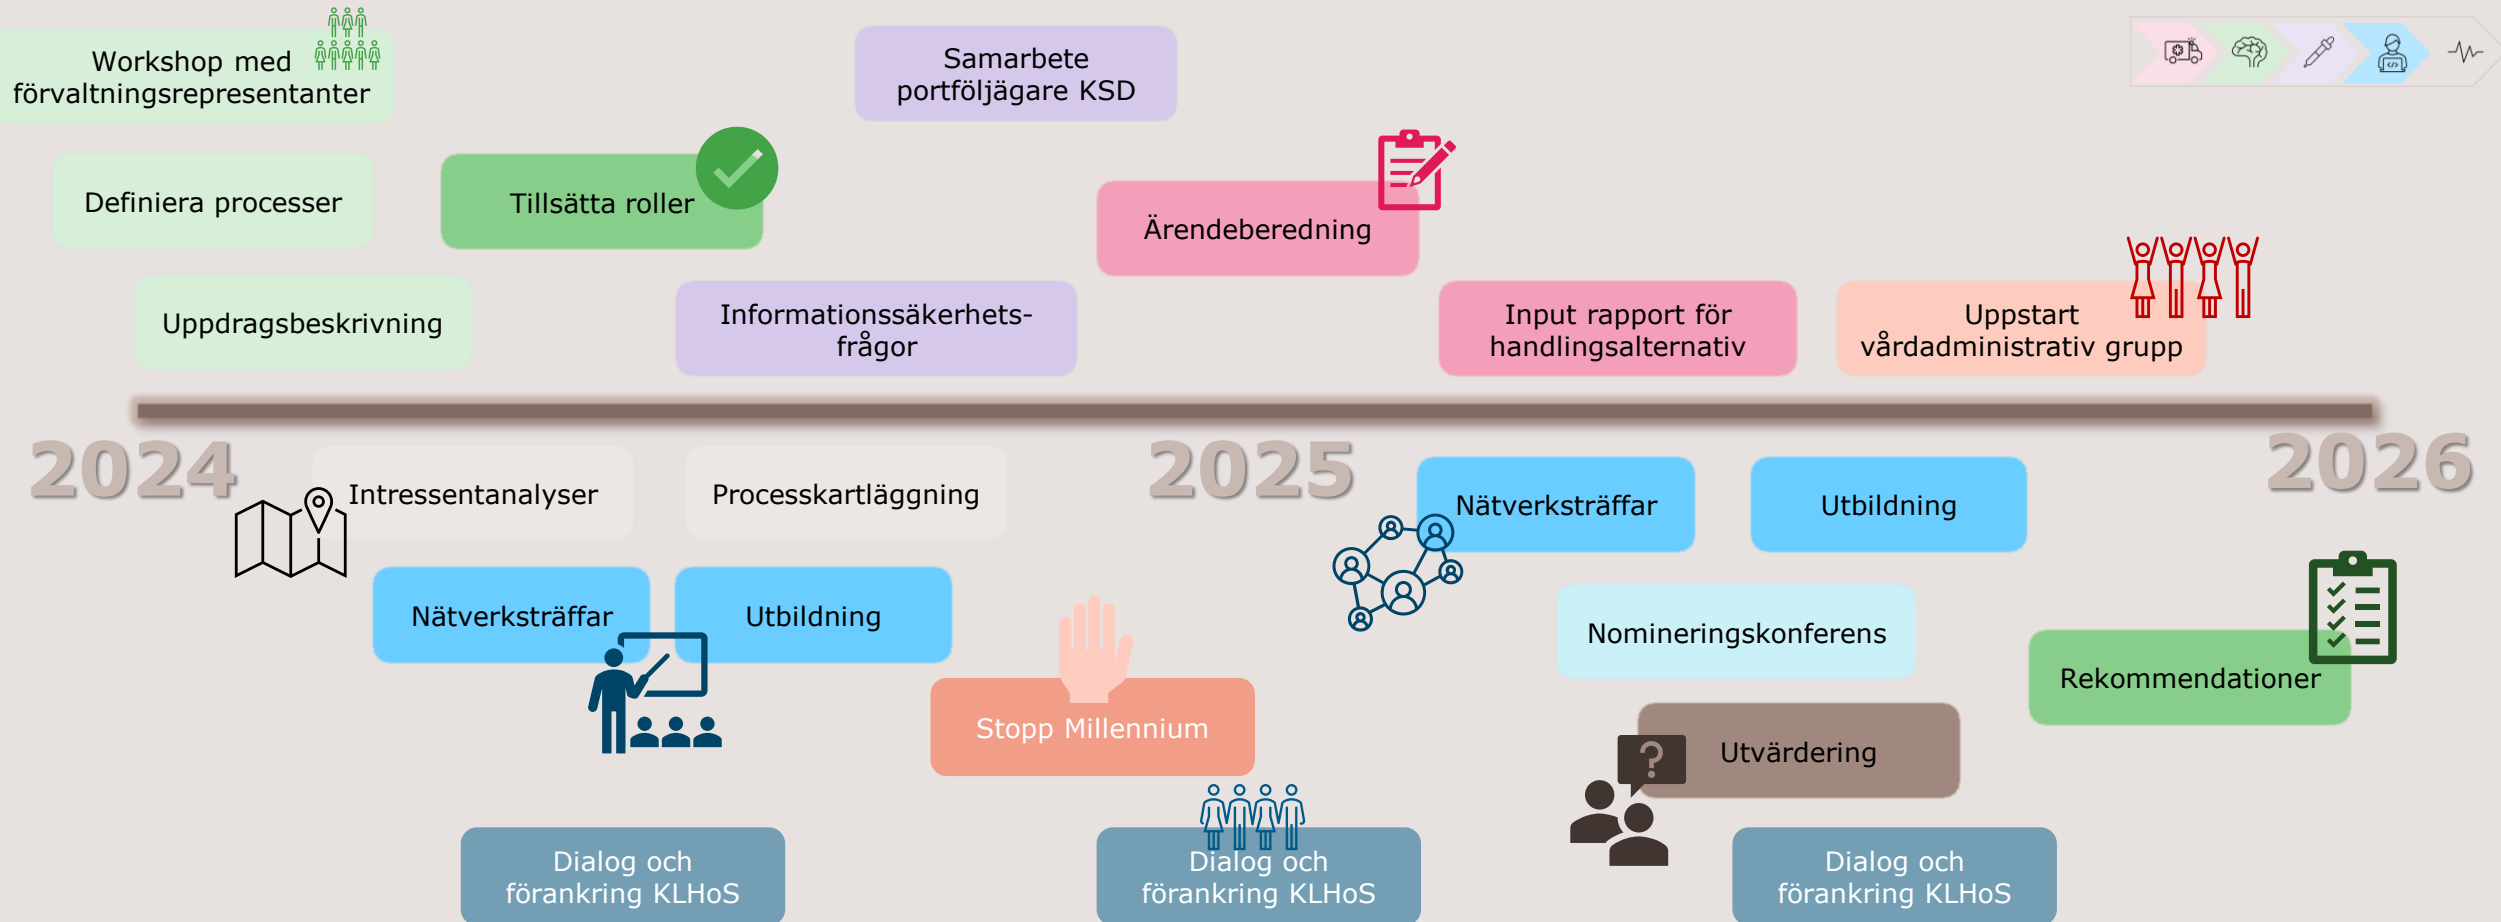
Workshop med förvaltningsrepresentanter

Samarbete portföljägare KSD

Definiera processer

Tillsätta roller

Ärendeberedning

Uppdragsbeskrivning

Informationssäkerhets-frågor

Input rapport för handlingsalternativ

Uppstart vårdadministrativ grupp

2024

Intressentanalyser

Processkartläggning

2025

Nätverksträffar

Utbildning

2026

Nätverksträffar

Utbildning

Nomineringskonferens

Rekommendationer

Stopp Millennium

Utvärdering

Dialog och förankring KLHoS

Dialog och förankring KLHoS

Dialog och förankring KLHoS